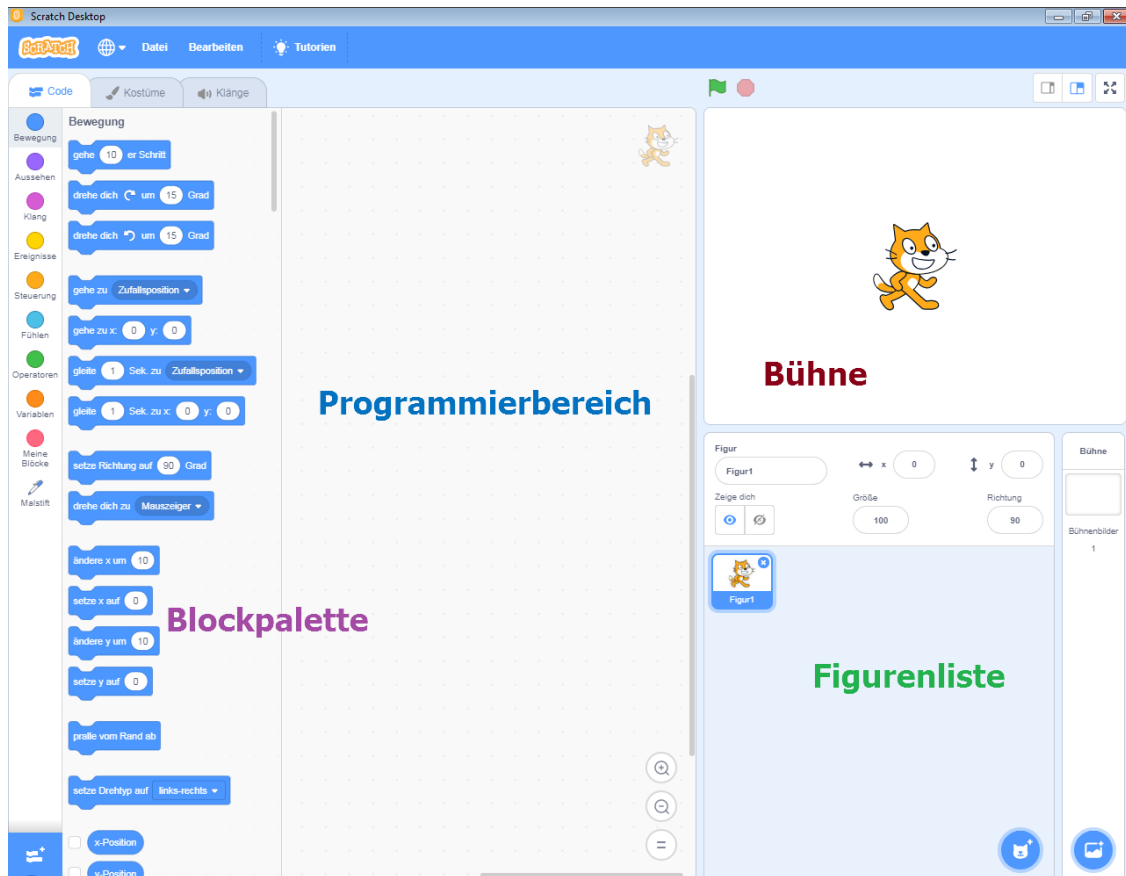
Scratch Desktop

SCRATCH Datei Bearbeiten Tutorien

Code Kostüme Klänge

Bewegung
Aussehen
Klang
Ereignisse
Steuerung
Fühlen
Operatoren
Variablen
Meine Blöcke
Malstift

Bewegung
gehe 10 er Schritt
drehe dich um 15 Grad
drehe dich um 15 Grad
gehe zu Zufallsposition
gehe zu x: 0 y: 0
gleite 1 Sek. zu Zufallsposition
gleite 1 Sek. zu x: 0 y: 0
setze Richtung auf 90 Grad
drehe dich zu Mauszeiger
ändere x um 10
setze x auf 0
ändere y um 10
setze y auf 0
pralle vom Rand ab
setze Drehtyp auf links-rechts
x-Position
y-Position

Programmierbereich

Blockpalette

Bühne

Figur Figur1 x 0 y 0
Zeige dich Größe 100 Richtung 90
Figur1

Bühne
Bühnenbilder
1

Figurenliste